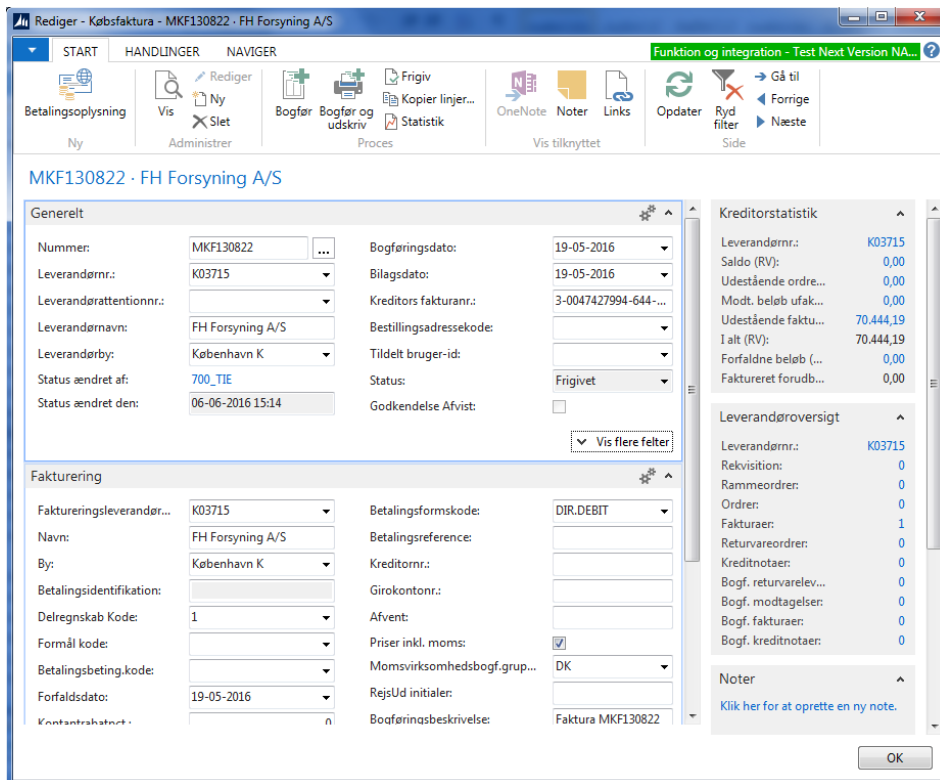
Rediger - Købsfaktura - MKF130822 · FH Forsyning A/S

START HANDLINGER NAVIGER

Funktion og integration - Test Next Version NA...

Betalingsoplysning
Ny

Vis
Rediger
Ny
Slet
Administrer

Bogfør
Bogfør og udskriv
Frigiv
Kopier linjer...
Statistik
Proces

OneNote
Noter
Links
Vis tilknyttet

Opdater
Ryd filter
Gå til
Forrige
Næste
Side

MKF130822 · FH Forsyning A/S

Generelt

Nummer: MKF130822
Leverandørnr.: K03715
Leverandørattentionnr.:
Leverandørnavn: FH Forsyning A/S
Leverandørby: København K
Status ændret af: 700_TIE
Status ændret den: 06-06-2016 15:14

Bogføringsdato: 19-05-2016
Bilagsdato: 19-05-2016
Kreditors fakturanr.: 3-0047427994-644-...
Bestillingsadressekode:
Tildelt bruger-id:
Status: Frigivet
Godkendelse Afvist:

Vis flere felter

Fakturering

Faktureringsleverandør... K03715
Navn: FH Forsyning A/S
By: København K
Betalingsidentifikation:
Delregnskab Kode: 1
Formål kode:
Betalingsbeting.kode:
Forfaldsdato: 19-05-2016
Kontantrabatpct.: 0

Betalingsformskode: DIR.DEBIT
Betalingsreference:
Kreditornr.:
Girokontonr.:
Afvent:
Priser inkl. moms:
Momsvirksomhedsbogf.grup... DK
RejsUd initialer:
Bogføringsbeskrivelse: Faktura MKF130822

Kreditorstatistik

| | |
|---|---|
| Leverandørnr.: | K03715 |
| Saldo (RV): | 0,00 |
| Udestående ordre... | 0,00 |
| Modt. beløb ufak... | 0,00 |
| Udestående faktu... | 70.444,19 |
| I alt (RV): | 70.444,19 |
| Forfaldne beløb (... | 0,00 |
| Faktureret forudb... | 0,00 |

Leverandøroversigt

| | |
|---|---|
| Leverandørnr.: | K03715 |
| Rekvisition: | 0 |
| Rammeordrer: | 0 |
| Ordrer: | 0 |
| Fakturaer: | 1 |
| Returvareordrer: | 0 |
| Kreditnotaer: | 0 |
| Bogf. returvarelev... | 0 |
| Bogf. modtagelser: | 0 |
| Bogf. fakturaer: | 0 |
| Bogf. kreditnotaer: | 0 |

Noter

Klik her for at oprette en ny note.

OK